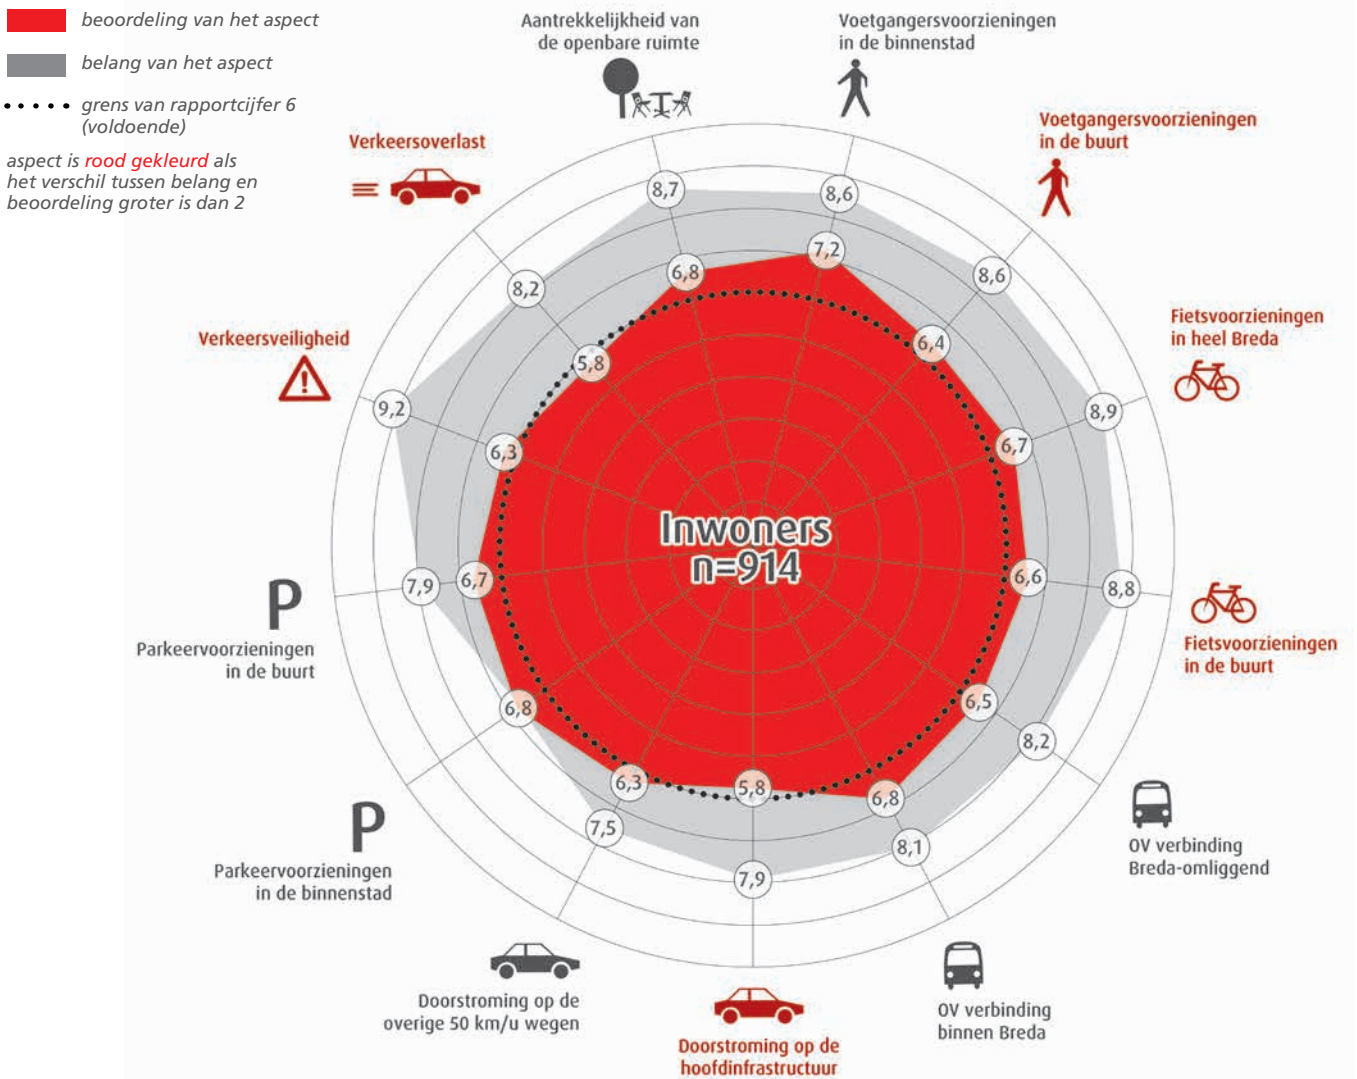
beoordeling van het aspect

belang van het aspect

grens van rapportcijfer 6 (voldoende)

aspect is rood gekleurd als het verschil tussen belang en beoordeling groter is dan 2

Aantrekkelijkheid van de openbare ruimte

Voetgangersvoorzieningen in de binnenstad

Voetgangersvoorzieningen in de buurt

Verkeersoverlast

Fietsvoorzieningen in heel Breda

Verkeersveiligheid

Fietsvoorzieningen in de buurt

Parkeervoorzieningen in de buurt

OV verbinding Breda-omliggend

Parkeervoorzieningen in de binnenstad

Doorstroming op de overige 50 km/u wegen

OV verbinding binnen Breda

Doorstroming op de hoofdinfrastructuur

Inwoners n=914

8,7
6,8
8,6
7,2
8,6
6,4
8,2
5,8
8,9
6,7
9,2
6,3
7,9
6,7
6,6
8,8
6,8
6,5
8,2
6,3
5,8
6,8
7,5
8,1
7,9